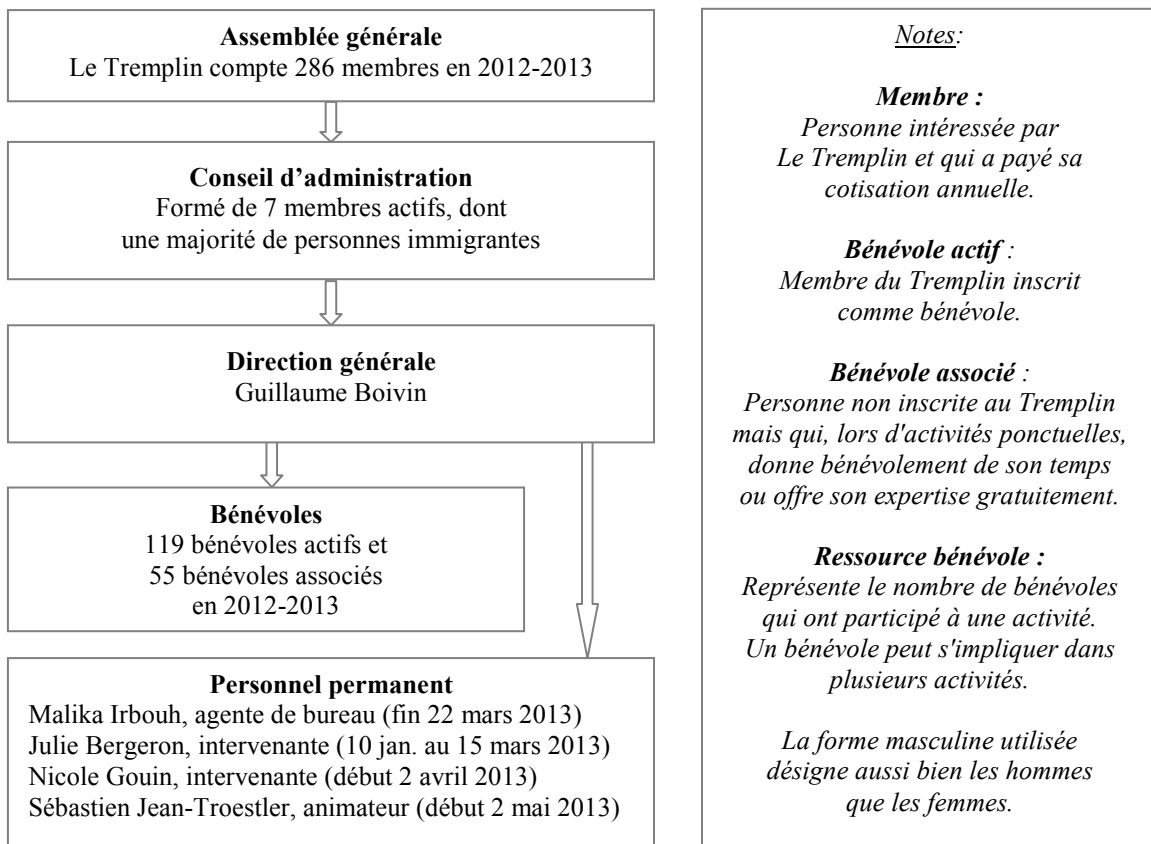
**Assemblée générale**
Le Tremplin compte 286 membres en 2012-2013

**Conseil d'administration**
Formé de 7 membres actifs, dont une majorité de personnes immigrantes

**Direction générale**
Guillaume Boivin

**Bénévoles**
119 bénévoles actifs et 55 bénévoles associés en 2012-2013

**Personnel permanent**
Malika Irbouh, agente de bureau (fin 22 mars 2013)
Julie Bergeron, intervenante (10 jan. au 15 mars 2013)
Nicole Gouin, intervenante (début 2 avril 2013)
Sébastien Jean-Troestler, animateur (début 2 mai 2013)

*Notes:*

***Membre :***
*Personne intéressée par Le Tremplin et qui a payé sa cotisation annuelle.*

***Bénévole actif*** *:*
*Membre du Tremplin inscrit comme bénévole.*

***Bénévole associé*** *:*
*Personne non inscrite au Tremplin mais qui, lors d'activités ponctuelles, donne bénévolement de son temps ou offre son expertise gratuitement.*

***Ressource bénévole :***
*Représente le nombre de bénévoles qui ont participé à une activité. Un bénévole peut s'impliquer dans plusieurs activités.*

*La forme masculine utilisée désigne aussi bien les hommes que les femmes.*